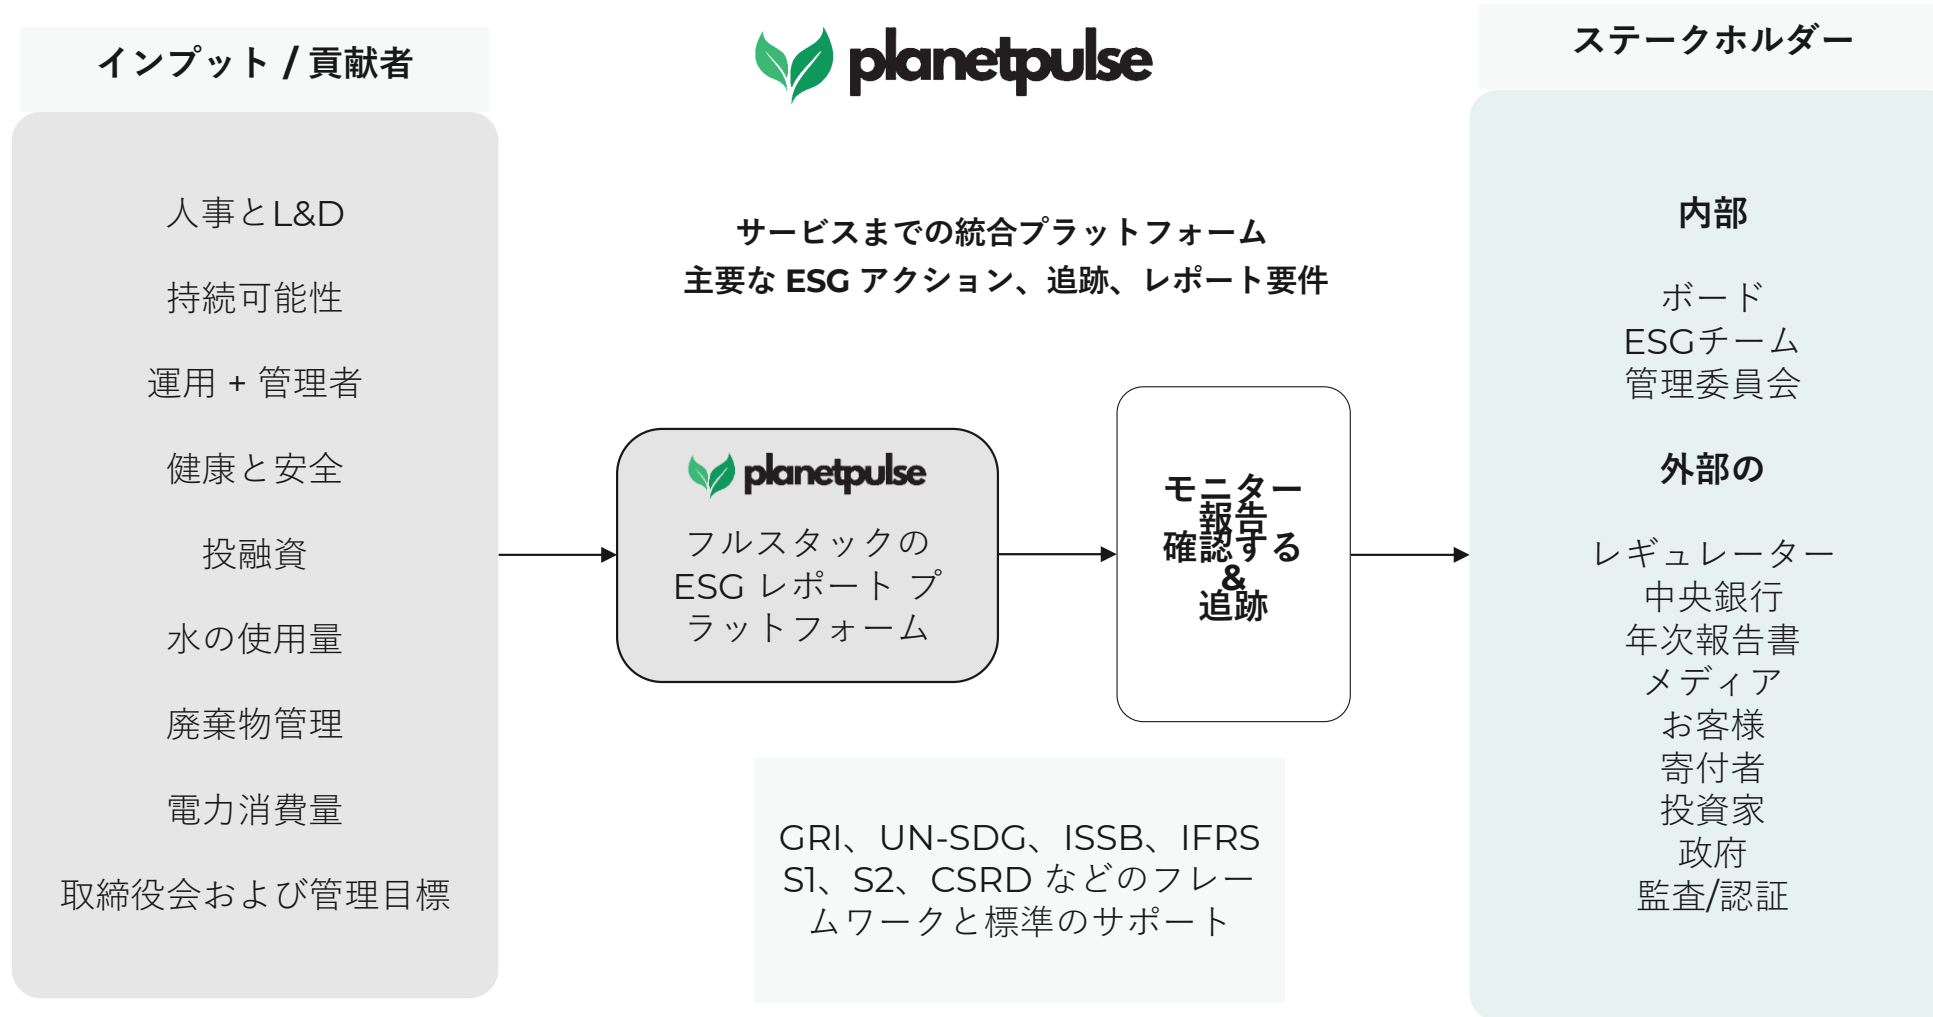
インプット / 貢献者

人事とL&D

持続可能性

運用 + 管理者

健康と安全

投融資

水の使用量

廃棄物管理

電力消費量

取締役会および管理目標

planetpulse

サービスまでの統合プラットフォーム
主要な ESG アクション、追跡、レポート要件

planetpulse
フルスタックの ESG レポート プラットフォーム

モニター
報告
確認する
&
追跡

GRI、UN-SDG、ISSB、IFRS S1、S2、CSRD などのフレームワークと標準のサポート

ステークホルダー

内部

ボード
ESGチーム
管理委員会

外部の

レギュレーター
中央銀行
年次報告書
メディア
お客様
寄付者
投資家
政府
監査/認証